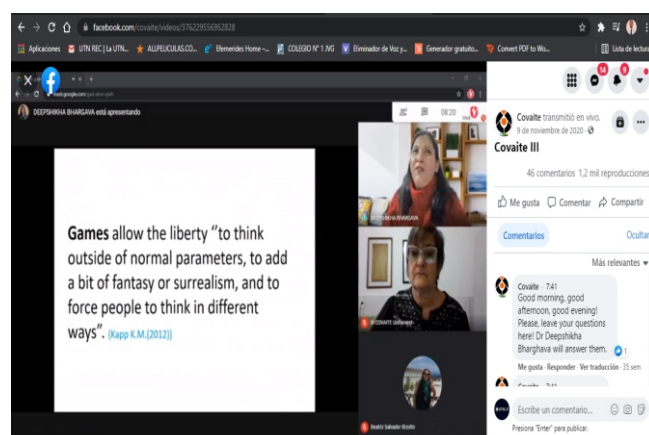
facebook.com/covaite/videos/376229556952828

Aplicaciones UTN REC | La UTN... ALLPELICULAS.CO... Efemérides Home -... COLEGIO N° 1 JVG Eliminador de Voz y... Generador gratuito... Convert PDF to Wo... Lista de lectura

meet.google.com

DEEPSHIKHA BHARGAVA está apresentando

08:20

Games allow the liberty "to think outside of normal parameters, to add a bit of fantasy or surrealism, and to force people to think in different ways". (Kapp K.M.(2012))

DEEPSHIKHA BHARGAVA

III COVAITE Conferencia

Beatriz Salvador Rizzo

14

Covaite transmitió en vivo.
8 de noviembre de 2020

Covaite III

46 comentarios 1,2 mil reproducciones

Me gusta Comentar Compartir

Comentarios Ocultar

Más relevantes

Covaite · 7:41
Good morning, good afternoon, good evening! Please, leave your questions here! Dr Deepshikha Bharghava will answer them.

1

Me gusta · Responder · Ver traducción · 35 sem

Covaite · 7:41

Escribe un comentario...

Presiona "Enter" para publicar.